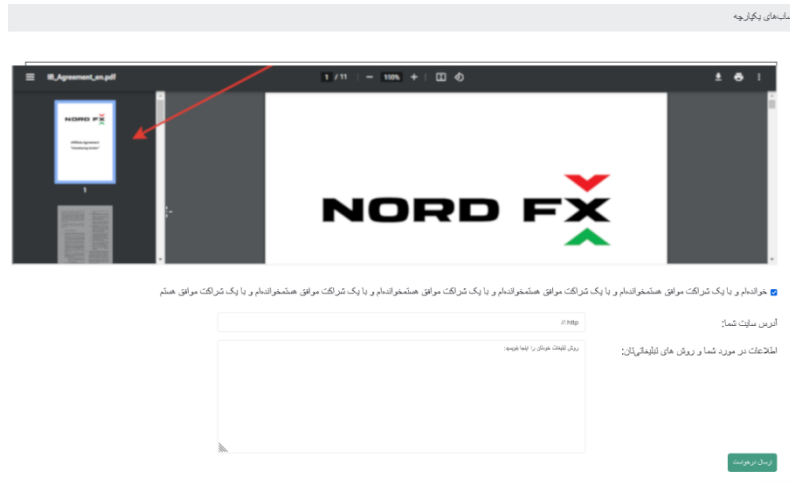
ساب‌های یکپارچه

IB_Agreement_en.pdf 1 / 11 100%

NORD FX

1

خواندم و با یک شراکت موافق هستم‌خواندم و با یک شراکت موافق هستم‌خواندم و با یک شراکت موافق هستم‌خواندم و با یک شراکت موافق هستم‌خواندم و با یک شراکت موافق هستم

آدرس سایت شما:

http://

اطلاعات در مورد شما و روش های تبلیغاتی‌تان:

روش تبلیغات خودتان را اینجا بنویسید

ارسال درخواست